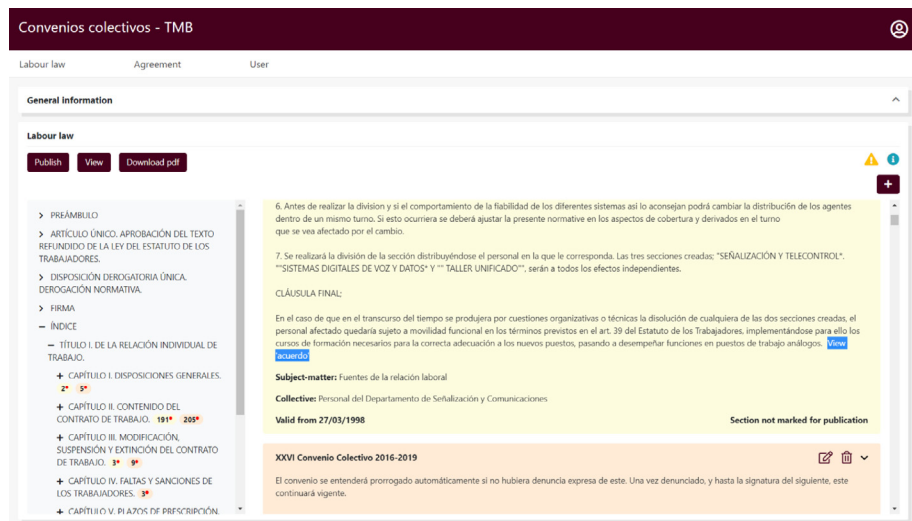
Convenios colectivos - TMB

Labour law
Agreement
User

General information

Labour law

Publish
View
Download pdf

> PREÁMBULO
> ARTÍCULO ÚNICO. APROBACIÓN DEL TEXTO REFUNDIDO DE LA LEY DEL ESTATUTO DE LOS TRABAJADORES.
> DISPOSICIÓN DEROGATORIA ÚNICA. DEROGACIÓN NORMATIVA.
> FIRMA
– ÍNDICE
– TÍTULO I. DE LA RELACIÓN INDIVIDUAL DE TRABAJO.
+ CAPÍTULO I. DISPOSICIONES GENERALES. 2* 5*
+ CAPÍTULO II. CONTENIDO DEL CONTRATO DE TRABAJO. 191* 205*
+ CAPÍTULO III. MODIFICACIÓN, SUSPENSIÓN Y EXTINCIÓN DEL CONTRATO DE TRABAJO. 3* 9*
+ CAPÍTULO IV. FALTAS Y SANCIONES DE LOS TRABAJADORES. 3*
+ CAPÍTULO V. PLAZOS DE PRESCRIPCIÓN.

6. Antes de realizar la division y si el comportamiento de la fiabilidad de los diferentes sistemas asi lo aconsejan podrá cambiar la distribución de los agentes dentro de un mismo turno. Si esto ocurriera se deberá ajustar la presente normative en los aspectos de cobertura y derivados en el turno que se vea afectado por el cambio.

7. Se realizará la división de la sección distribuyéndose el personal en la que le corresponda. Las tres secciones creadas; "SEÑALIZACIÓN Y TELECONTROL". ""SISTEMAS DIGITALES DE VOZ Y DATOS" Y "" TALLER UNIFICADO"", serán a todos los efectos independientes.

CLÁUSULA FINAL;

En el caso de que en el transcurso del tiempo se produjera por cuestiones organizativas o técnicas la disolución de cualquiera de las dos secciones creadas, el personal afectado quedaría sujeto a movilidad funcional en los términos previstos en el art. 39 del Estatuto de los Trabajadores, implementándose para ello los cursos de formación necesarios para la correcta adecuación a los nuevos puestos, pasando a desempeñar funciones en puestos de trabajo análogos. View 'acuerdo'

Subject-matter: Fuentes de la relación laboral

Collective: Personal del Departamento de Señalización y Comunicaciones

Valid from 27/03/1998
Section not marked for publication

XXVI Convenio Colectivo 2016-2019

El convenio se entenderá prorrogado automáticamente si no hubiera denuncia expresa de este. Una vez denunciado, y hasta la signatura del siguiente, este continuará vigente.